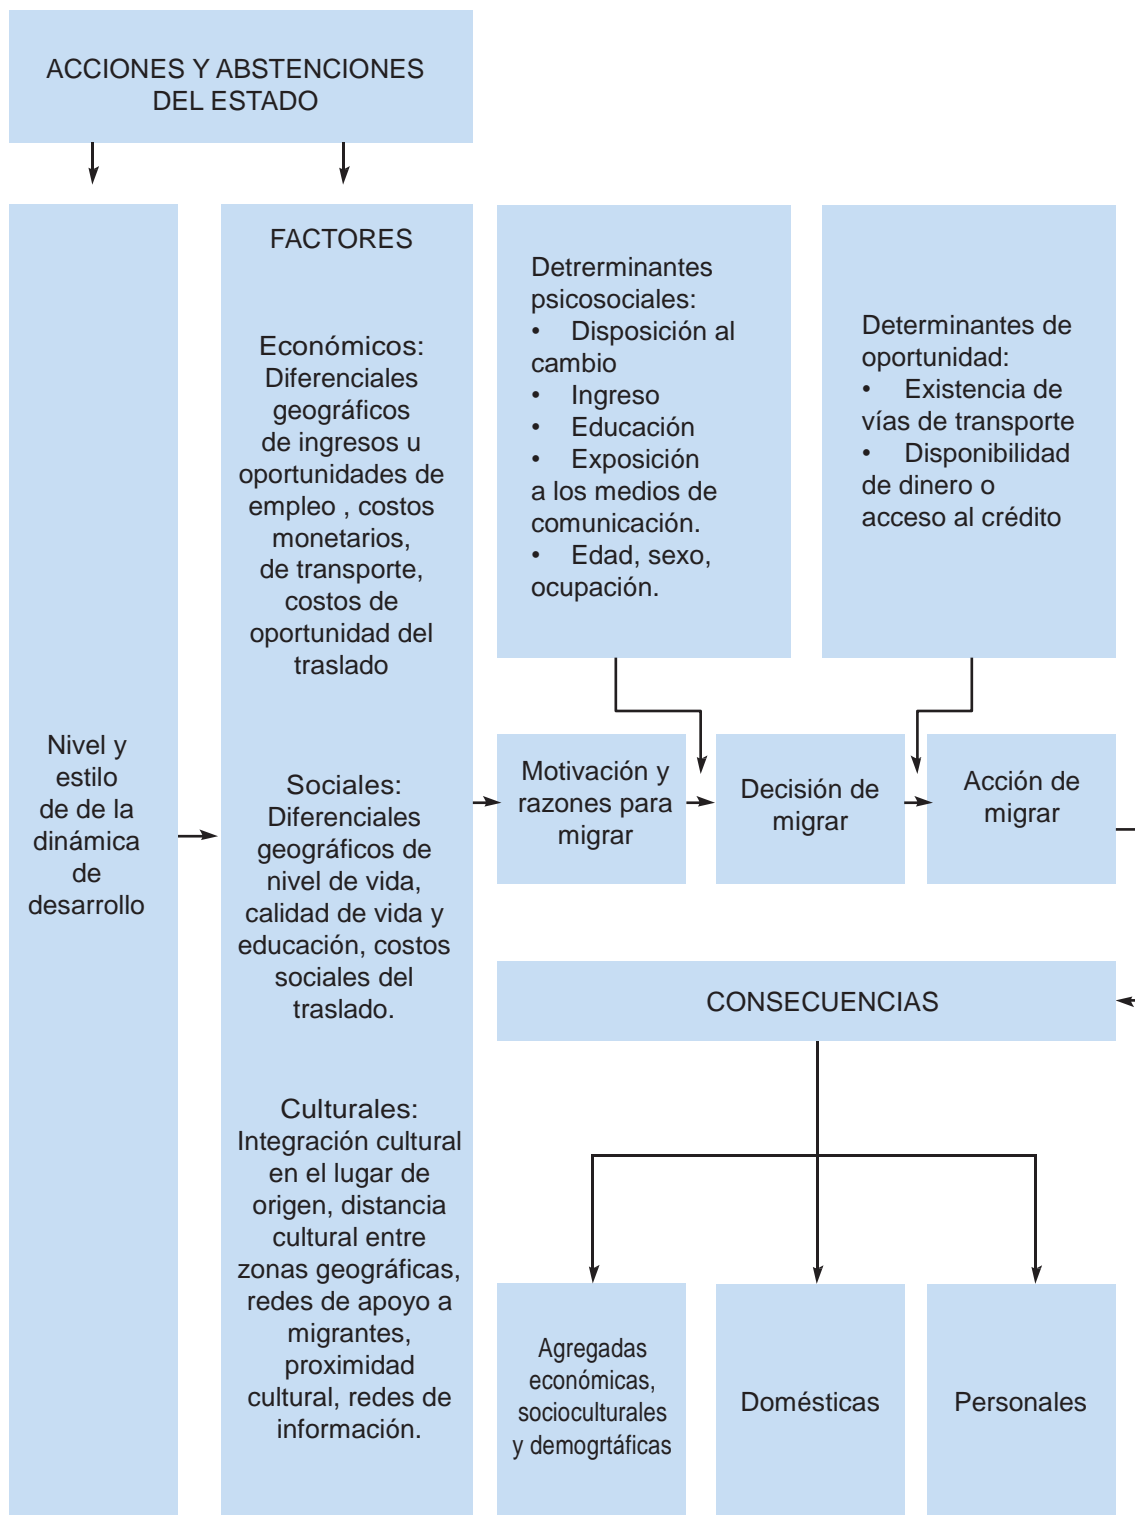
ACCIONES Y ABSTENCIONES DEL ESTADO

Nivel y estilo de de la dinámica de desarrollo

FACTORES

Económicos: Diferenciales geográficos de ingresos u oportunidades de empleo , costos monetarios, de transporte, costos de oportunidad del traslado

Sociales: Diferenciales geográficos de nivel de vida, calidad de vida y educación, costos sociales del traslado.

Culturales: Integración cultural en el lugar de origen, distancia cultural entre zonas geográficas, redes de apoyo a migrantes, proximidad cultural, redes de información.

Detrerminantes psicosociales:
• Disposición al cambio
• Ingreso
• Educación
• Exposición a los medios de comunicación.
• Edad, sexo, ocupación.

Determinantes de oportunidad:
• Existencia de vías de transporte
• Disponibilidad de dinero o acceso al crédito

Motivación y razones para migrar

Decisión de migrar

Acción de migrar

CONSECUENCIAS

Agregadas económicas, socioculturales y demogrtáficas

Domésticas

Personales